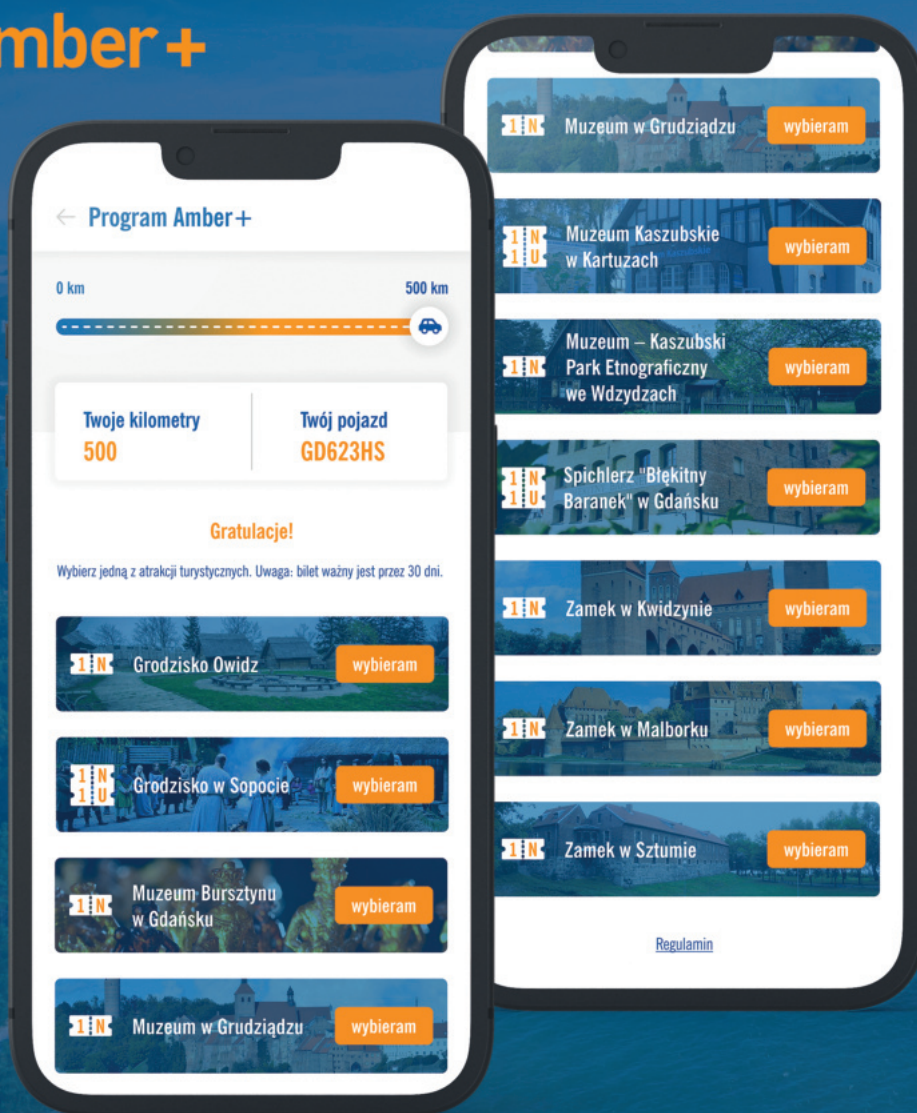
mber+

Program Amber+

0 km

500 km

Twoje kilometry
500

Twój pojazd
GD623HS

Gratulacje!

Wybierz jedną z atrakcji turystycznych. Uwaga: bilet ważny jest przez 30 dni.

1 N Grodzisko Owidz wybieram

1 N 1 U Grodzisko w Sopocie wybieram

1 N Muzeum Bursztynu w Gdańsku wybieram

1 N Muzeum w Grudziądzu wybieram

1 N Muzeum w Grudziądzu wybieram

1 N 1 U Muzeum Kaszubskie w Kartuzach wybieram

1 N Muzeum – Kaszubski Park Etnograficzny we Wdzydzach wybieram

1 N 1 U Spichlerz "Błękitny Baranek" w Gdańsku wybieram

1 N Zamek w Kwidzynie wybieram

1 N Zamek w Malborku wybieram

1 N Zamek w Sztumie wybieram

Regulamin